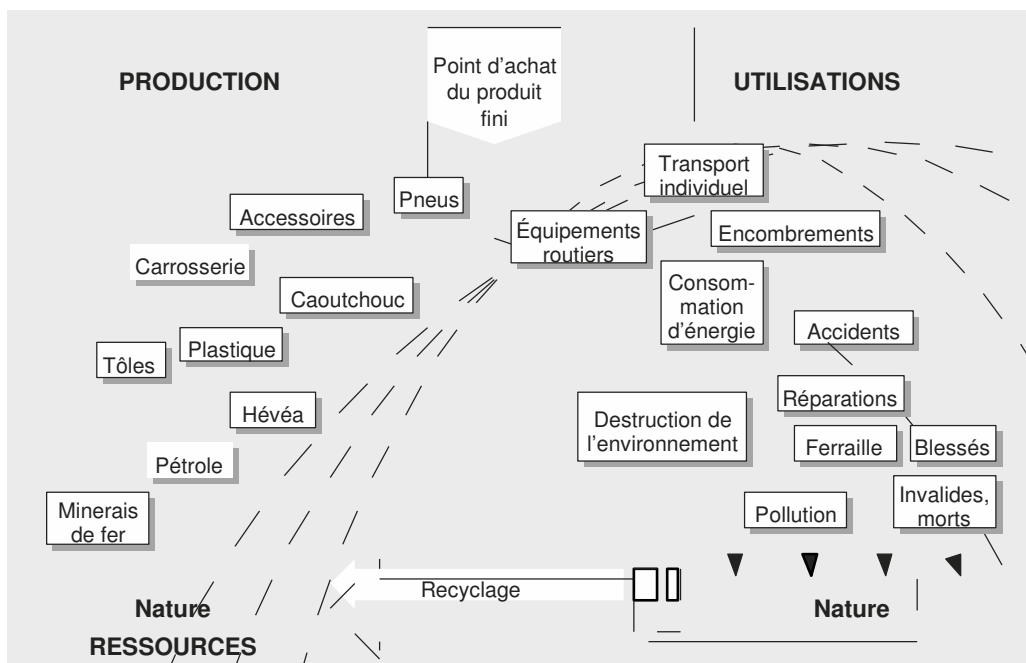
PRODUCTION

Point d'achat du produit fini

UTILISATIONS

Transport individuel

Pneus

Accessoires

Équipements routiers

Encombrements

Carrosserie

Caoutchouc

Consommation d'énergie

Accidents

Tôles

Plastique

Réparations

Hévéa

Destruction de l'environnement

Pétrole

Ferraille

Blessés

Minerais de fer

Pollution

Invalides, morts

Recyclage

Nature

Nature

RESSOURCES